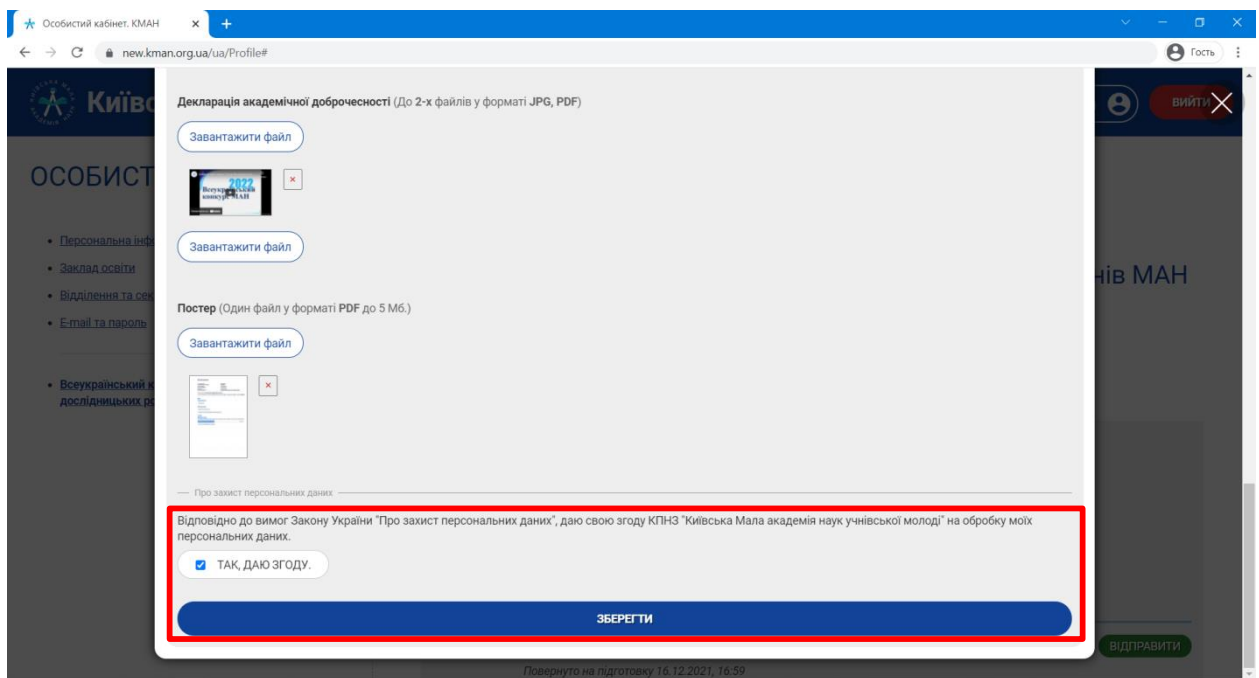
Особистий кабінет. КМАН × +

new.kman.org.ua/ua/Profile#

Гость

Київ

ВИЙТИ

ОСОБИСТ

Персональна інф
Заклад освіти
Відділення та сек
E-mail та пароль

Всеукраїнський к
дослідницьких ро

нів МАН

Декларація академічної доброчесності (До 2-х файлів у форматі JPG, PDF)

Завантажити файл

2022
Всеукраїнський конкурс МАН

Завантажити файл

Постер (Один файл у форматі PDF до 5 Мб.)

Завантажити файл

Про захист персональних даних

Відповідно до вимог Закону України "Про захист персональних даних", даю свою згоду КПНЗ "Київська Мала академія наук учнівської молоді" на обробку моїх персональних даних.

ТАК, ДАЮ ЗГОДУ.

ЗБЕРЕГТИ

ВІДПРАВИТИ

Повернуто на підготовку 16.12.2021, 16:59